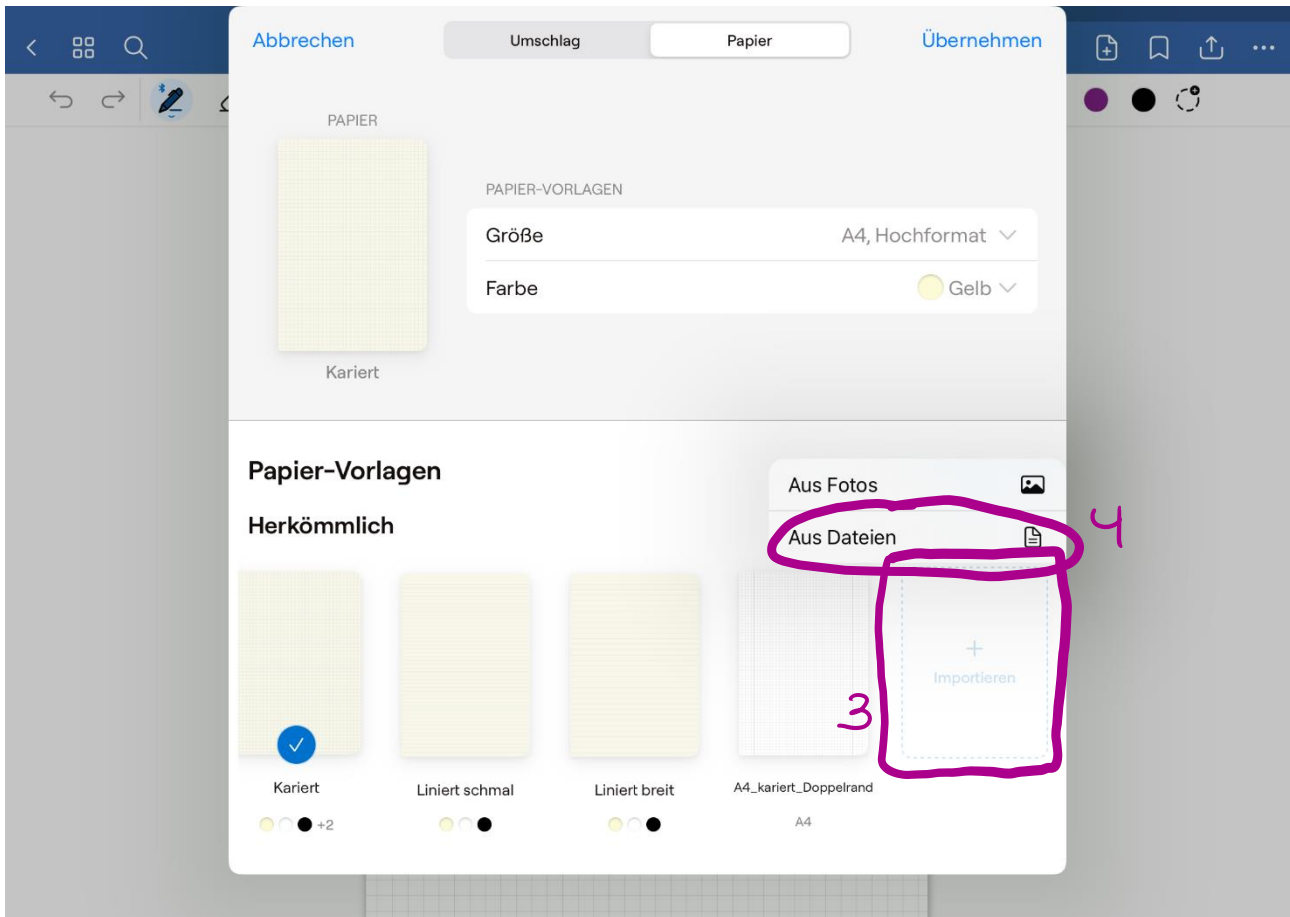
Abbrechen Umschlag Papier Übernehmen

PAPIER

Kariert

PAPIER-VORLAGEN

Größe A4, Hochformat

Farbe Gelb

Papier-Vorlagen

Herkömmlich

Aus Fotos

Aus Dateien

4

+ Importieren

3

Kariert +2

Liniert schmal

Liniert breit

A4_kariert_Doppelrand

A4